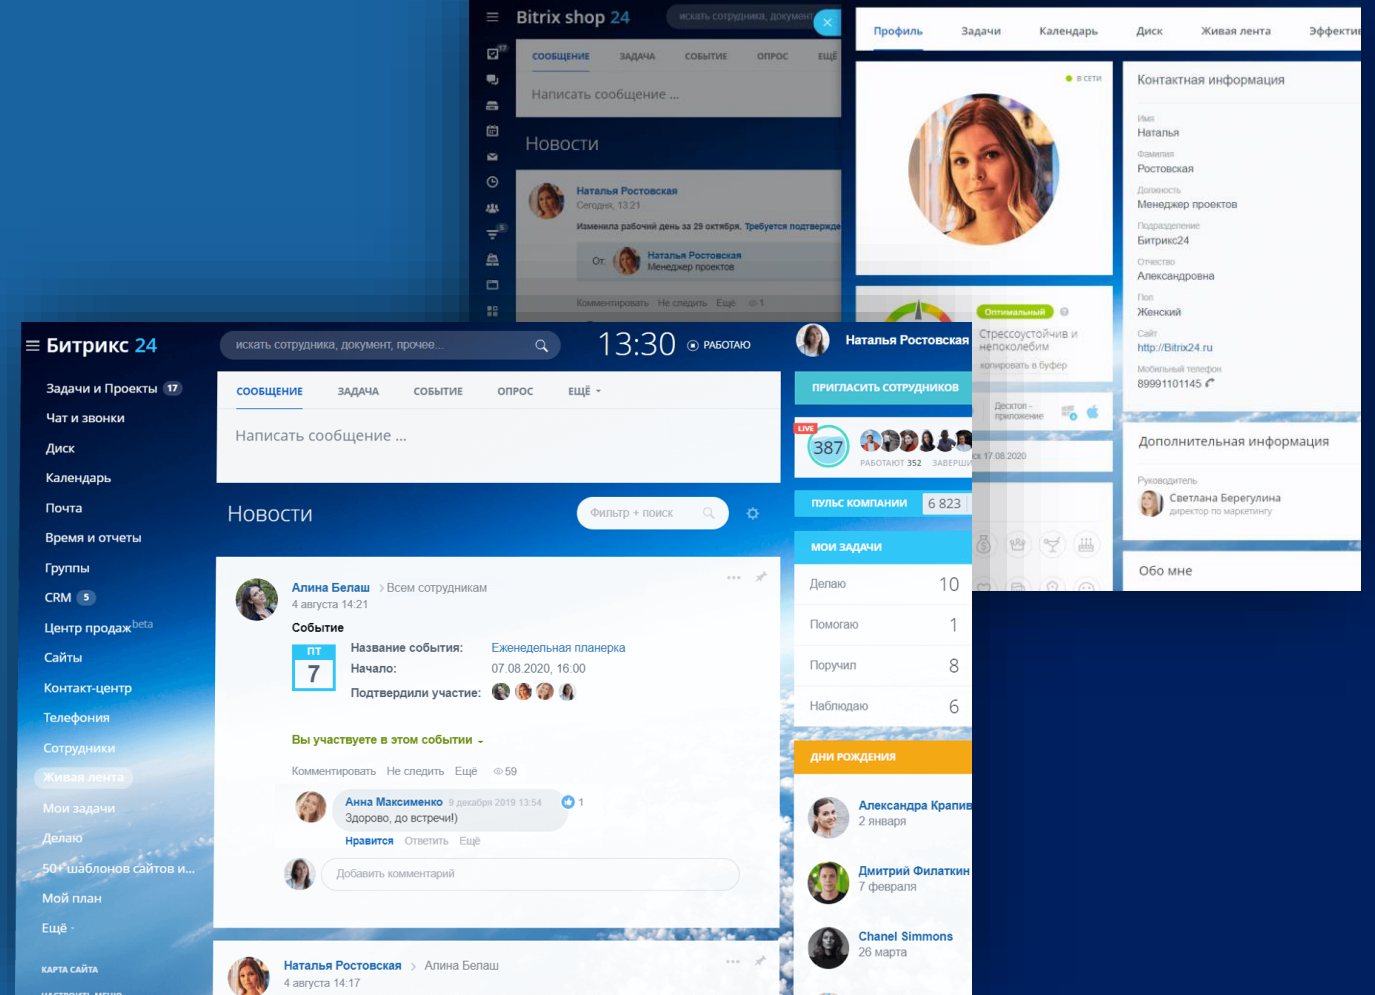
Bitrix shop 24
искать сотрудника, документ

СООБЩЕНИЕ ЗАДАЧА СОБЫТИЕ ОПРОС ЕЩЁ
Написать сообщение ...
Новости
Наталья Ростовская
Сегодня, 13:21
Изменила рабочий день за 29 октября. Требуется подтвержде
От: Наталья Ростовская
Менеджер проектов
Комментировать Не следить Ещё 1

Профиль Задачи Календарь Диск Живая лента Эффекти
в сети
Контактная информация
Имя
Наталья
Фамилия
Ростовская
Должность
Менеджер проектов
Подразделение
Битрикс24
Отчество
Александровна
Пол
Женский
Сайт
http://Bitrix24.ru
Мобильный телефон
89991101145
Оптимальный
Стрессоустойчив и непоколебим
копировать в буфер
Десктоп - приложение
с 17.08.2020
Дополнительная информация
Руководитель
Светлана Берегулина
директор по маркетингу
Обо мне

Битрикс 24
искать сотрудника, документ, прочее...
13:30 РАБОТАЮ
Наталья Ростовская
Задачи и Проекты 17
Чат и звонки
Диск
Календарь
Почта
Время и отчеты
Группы
CRM 5
Центр продаж beta
Сайты
Контакт-центр
Телефония
Сотрудники
Живая лента
Мои задачи
Делаю
50+ шаблонов сайтов и...
Мой план
Ещё
КАРТА САЙТА

СООБЩЕНИЕ ЗАДАЧА СОБЫТИЕ ОПРОС ЕЩЁ
Написать сообщение ...
Новости
Фильтр + поиск
Алина Белаш > Всем сотрудникам
4 августа 14:21
Событие
ПТ
7
Название события: Еженедельная планерка
Начало: 07.08.2020, 16:00
Подтвердили участие:
Вы участвуете в этом событии
Комментировать Не следить Ещё 59
Анна Максименко 9 декабря 2019 13:54 1
Здорово, до встречи!)
Нравится Ответить Ещё
Добавить комментарий
Наталья Ростовская > Алина Белаш
4 августа 14:17

ПРИГЛАСИТЬ СОТРУДНИКОВ
LIVE
387
РАБОТАЮТ 352 ЗАВЕРШИ
ПУЛЬС КОМПАНИИ 6 823
МОИ ЗАДАЧИ
Делаю 10
Помогаю 1
Поручил 8
Наблюдаю 6
ДНИ РОЖДЕНИЯ
Александра Крапив
2 января
Дмитрий Филаткин
7 февраля
Chanel Simmons
26 марта